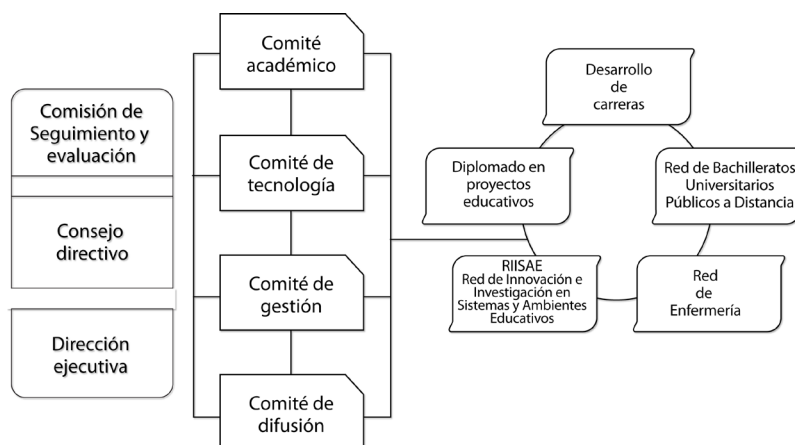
Comisión de Seguimiento y evaluación

Consejo directivo

Dirección ejecutiva

Comité académico

Comité de tecnología

Comité de gestión

Comité de difusión

Desarrollo de carreras

Diplomado en proyectos educativos

Red de Bachilleratos Universitarios Públicos a Distancia

RIISAE Red de Innovación e Investigación en Sistemas y Ambientes Educativos

Red de Enfermería